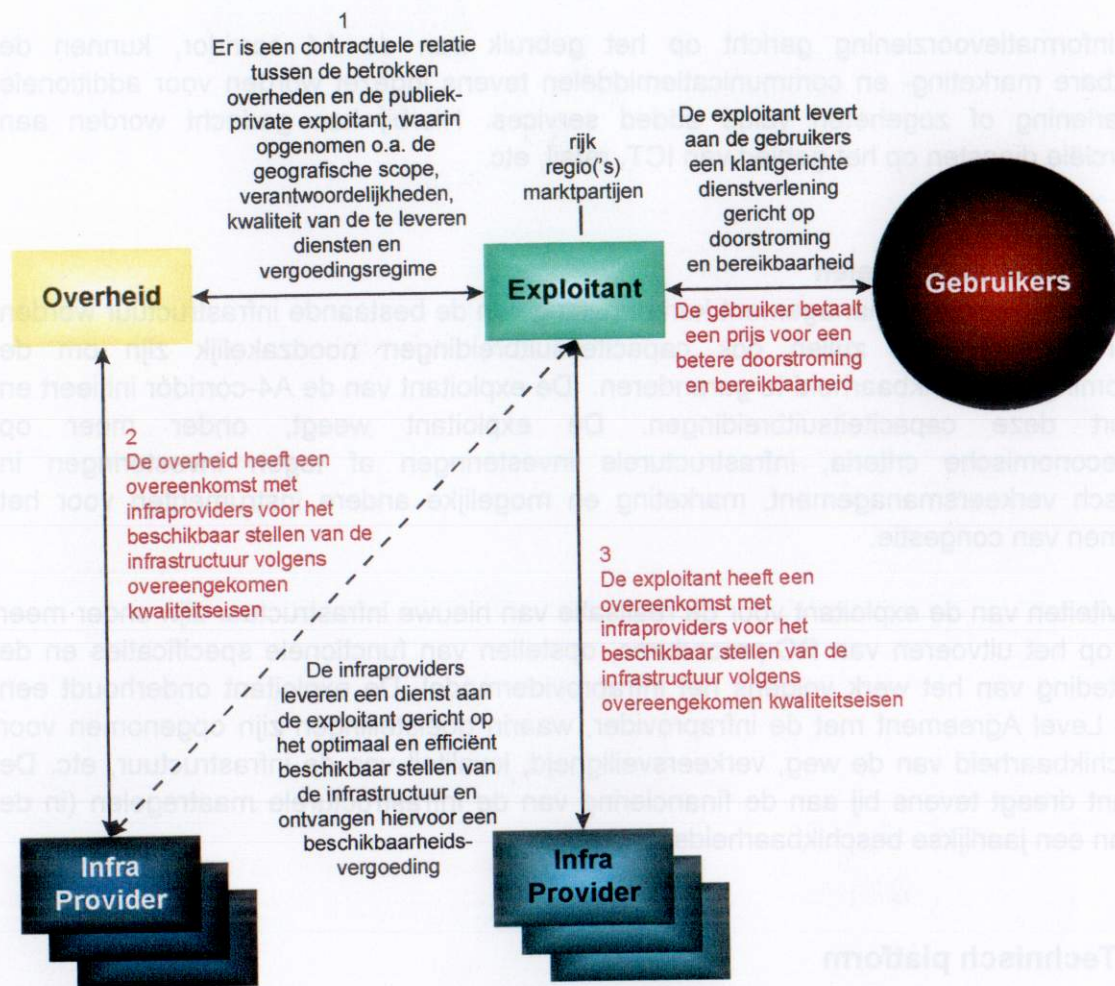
1
Er is een contractuele relatie tussen de betrokken overheden en de publiek-private exploitant, waarin opgenomen o.a. de geografische scope, verantwoordelijkheden, kwaliteit van de te leveren diensten en vergoedingsregime

rijk
regio('s)
marktpartijen

De exploitant levert aan de gebruikers een klantgerichte dienstverlening gericht op doorstroming en bereikbaarheid

Overheid

Exploitant

Gebruikers

De gebruiker betaalt een prijs voor een betere doorstroming en bereikbaarheid

2
De overheid heeft een overeenkomst met infraproviders voor het beschikbaar stellen van de infrastructuur volgens overeengekomen kwaliteitseisen

3
De exploitant heeft een overeenkomst met infraproviders voor het beschikbaar stellen van de infrastructuur volgens overeengekomen kwaliteitseisen

De infraproviders leveren een dienst aan de exploitant gericht op het optimaal en efficiënt beschikbaar stellen van de infrastructuur en ontvangen hiervoor een beschikbaarheids-vergoeding

Infra Provider

Infra Provider